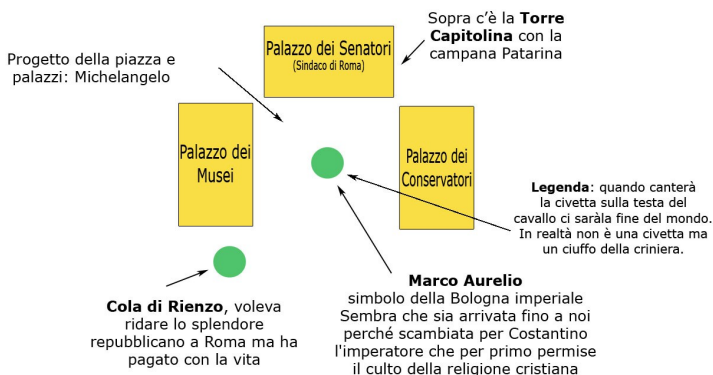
Sopra c'è la **Torre Capitolina** con la campana Patarina

Palazzo dei Senatori
(Sindaco di Roma)

Progetto della piazza e palazzi: Michelangelo

Palazzo dei Musei

Palazzo dei Conservatori

**Legenda**: quando canterà la civetta sulla testa del cavallo ci saràla fine del mondo. In realtà non è una civetta ma un ciuffo della criniera.

**Cola di Rienzo**, voleva ridare lo splendore repubblicano a Roma ma ha pagato con la vita

**Marco Aurelio**
simbolo della Bologna imperiale
Sembra che sia arrivata fino a noi perché scambiata per Costantino l'imperatore che per primo permise il culto della religione cristiana